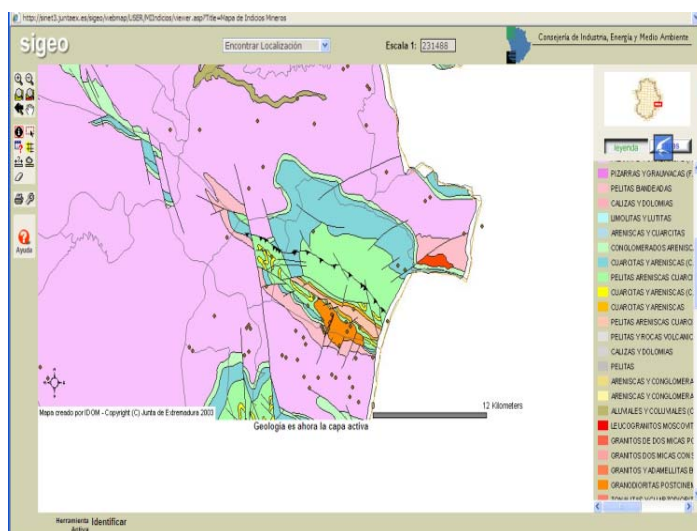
http://sinet3.juntaex.es/sigeo/webmap/USER/MIndicios/viewer.asp?Title=Mapa de Indicios Mineros

sigeo

Encontrar Localización

Escala 1: 231488

Consejería de Industria, Energía y Medio Ambiente

Ayuda

leyenda

PIZARRAS Y GRAUVACAS (F

PELITAS BANDEADAS

CALIZAS Y DOLOMIAS

LIMOLITAS Y LUTITAS

ARENISCAS Y CUARCITAS

CONGLOMERADOS ARENISC

CUARCITAS Y ARENISCAS (C

PELITAS ARENISCAS CUARC

CUARCITAS Y ARENISCAS (C

CUARCITAS Y ARENISCAS

PELITAS ARENISCAS CUARC

PELITAS Y ROCAS VOLCANIC

CALIZAS Y DOLOMIAS

PELITAS

ARENISCAS Y CONGLOMERA

ARENISCAS Y CONGLOMERA

ALUVIALES Y COLUVIALES (C

LEUCOGRANITOS MOSCOVIT

GRANITOS DE DOS MICAS P

GRANITOS DOS MICAS CON

GRANITOS Y ADAMELLITAS B

GRANODIORITAS POSTCINEM

12 Kilometers

Mapa creado por IDOM - Copyright (C) Junta de Extremadura 2003

Geologia es ahora la capa activa

Herramienta Activa Identificar